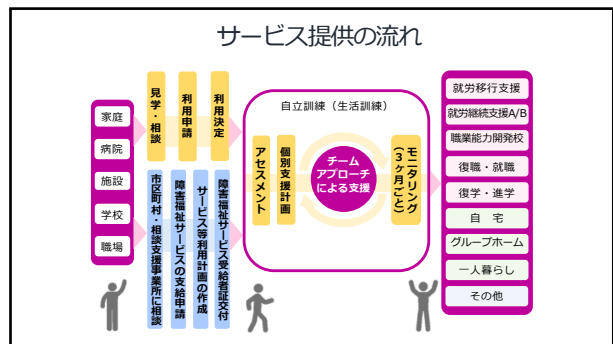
サービス提供の流れ

家庭
病院
施設
学校
職場

見学・相談
利用申請
利用決定

市区町村・相談支援事業所に相談
障害福祉サービスの支給申請
サービス等利用計画の作成
障害福祉サービス受給者証交付

自立訓練（生活訓練）
アセスメント
個別支援計画
チームアプローチによる支援
モニタリング（3ケ月ごと）

就労移行支援
就労継続支援A/B
職業能力開発校
復職・就職
復学・進学
自宅
グループホーム
一人暮らし
その他